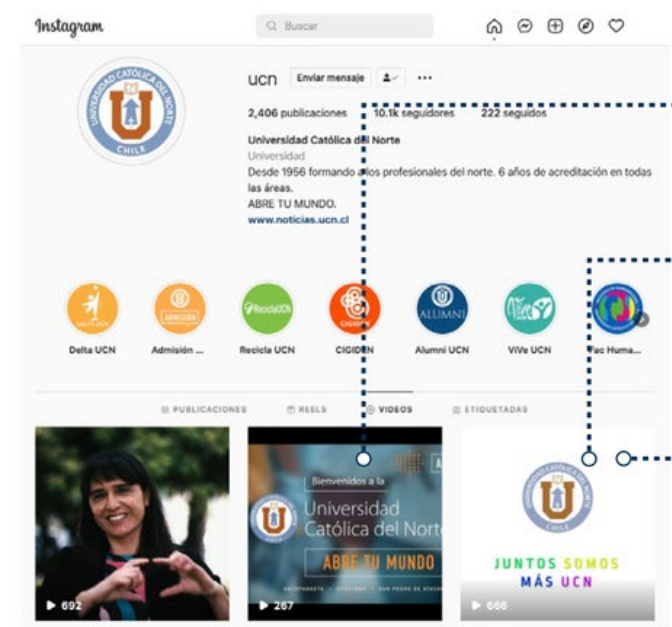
Instagram

Buscar

UNIVERSIDAD CATÓLICA DEL NORTE
UN
CHILE

ucn Enviar mensaje

2,406 publicaciones 10.1k seguidores 222 seguidos

Universidad Católica del Norte
Universidad
Desde 1956 formando a los profesionales del norte. 6 años de acreditación en todas las áreas.
ABRE TU MUNDO.
www.noticias.ucn.cl

Delta UCN
Admisión ...
Recicla UCN
CIGIDEN
Alumni UCN
ViVe UCN
Fac Huma...

PUBLICACIONES REELS VIDEOS ETIQUETADAS

692

Bienvenidos a la
Universidad Católica del Norte
ABRE TU MUNDO
267

UNIVERSIDAD CATÓLICA DEL NORTE
CHILE
JUNTOS SOMOS MÁS UCN
686